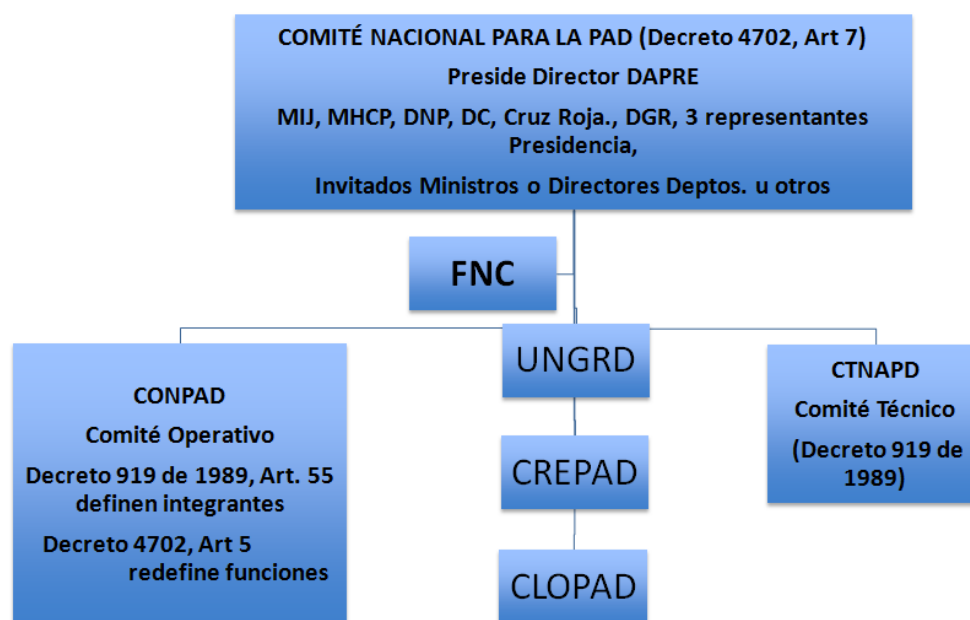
COMITÉ NACIONAL PARA LA PAD (Decreto 4702, Art 7)
Preside Director DAPRE
MIJ, MHCP, DNP, DC, Cruz Roja., DGR, 3 representantes Presidencia,
Invitados Ministros o Directores Deptos. u otros

FNC

CONPAD
Comité Operativo
Decreto 919 de 1989, Art. 55 definen integrantes
Decreto 4702, Art 5 redefine funciones

UNGRD

CREPAD

CLOPAD

CTNAPD
Comité Técnico
(Decreto 919 de 1989)